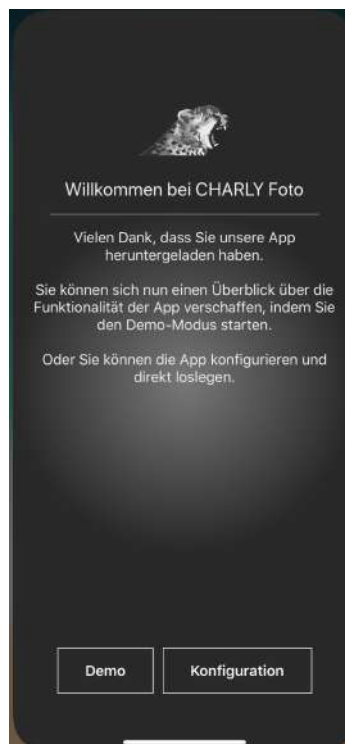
Willkommen bei CHARLY Foto

Vielen Dank, dass Sie unsere App heruntergeladen haben.

Sie können sich nun einen Überblick über die Funktionalität der App verschaffen, indem Sie den Demo-Modus starten.

Oder Sie können die App konfigurieren und direkt loslegen.

Demo

Konfiguration